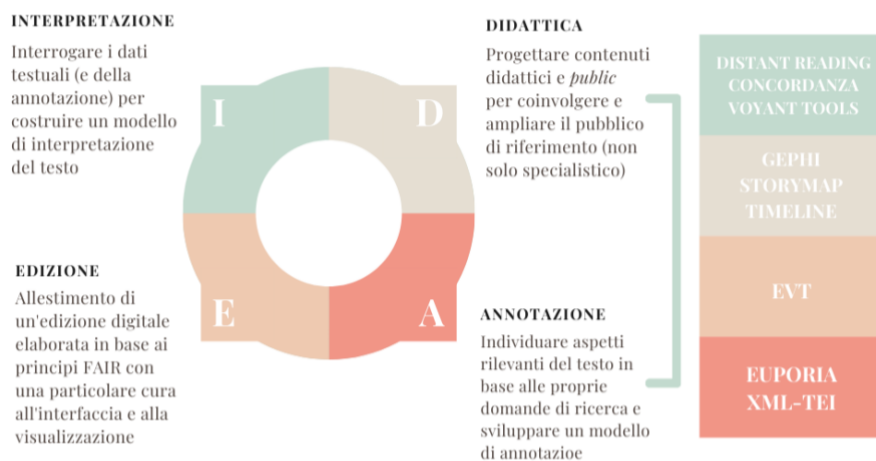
INTERPRETAZIONE

Interrogare i dati testuali (e della annotazione) per costruire un modello di interpretazione del testo

DIDATTICA

Progettare contenuti didattici e *public* per coinvolgere e ampliare il pubblico di riferimento (non solo specialistico)

I

D

E

A

EDIZIONE

Allestimento di un'edizione digitale elaborata in base ai principi FAIR con una particolare cura all'interfaccia e alla visualizzazione

ANNOTAZIONE

Individuare aspetti rilevanti del testo in base alle proprie domande di ricerca e sviluppare un modello di annotazioe

DISTANT READING
CONCORDANZA
VOYANT TOOLS

GEPHI
STORYMAP
TIMELINE

EVT

EUPORIA
XML-TEI